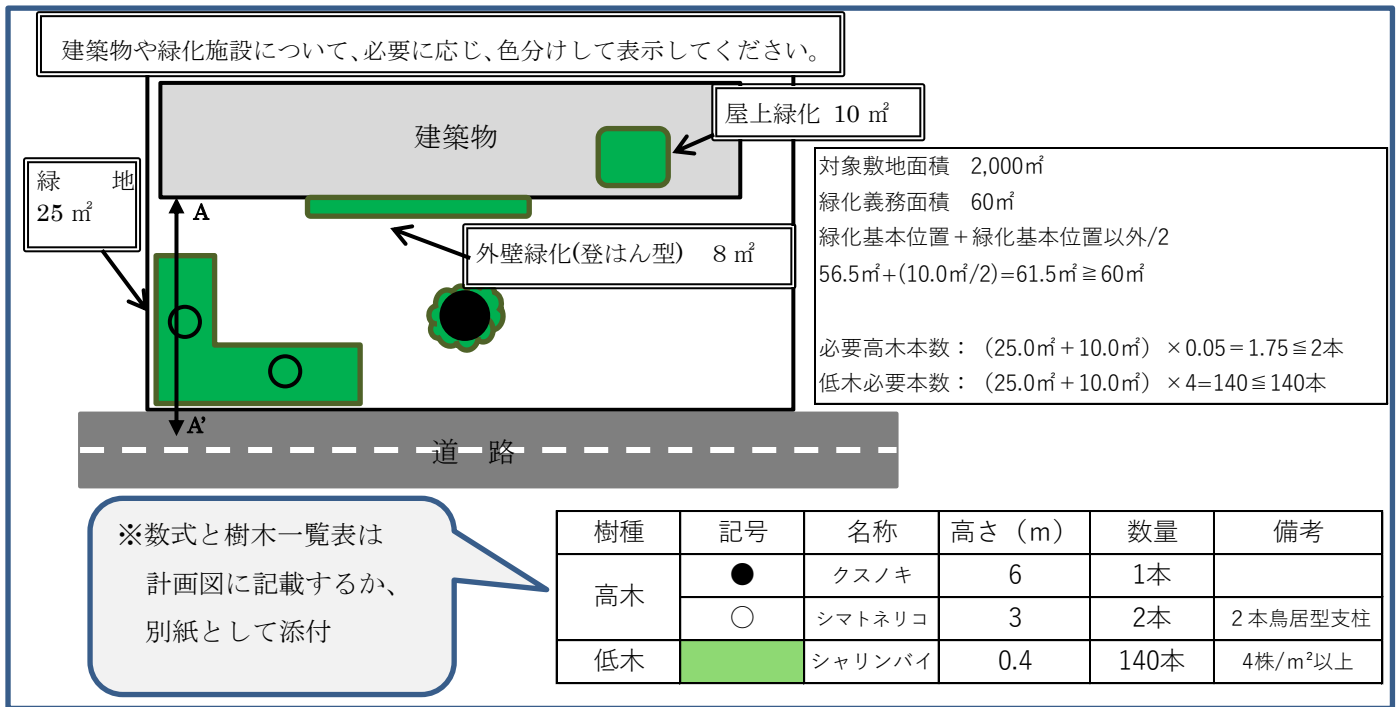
建築物や緑化施設について、必要に応じ、色分けして表示してください。

建築物

屋上緑化 10㎡

緑地 25㎡

A

外壁緑化(登はん型) 8㎡

A'

道 路

対象敷地面積 2,000㎡
緑化義務面積 60㎡
緑化基本位置＋緑化基本位置以外/2
56.5㎡+(10.0㎡/2)=61.5㎡≧60㎡

必要高木本数：（25.0㎡＋10.0㎡）×0.05＝1.75≦2本
低木必要本数：（25.0㎡＋10.0㎡）×4=140≦140本

※数式と樹木一覧表は計画図に記載するか、別紙として添付

| 樹種 | 記号 | 名称 | 高さ（m） | 数量 | 備考 |
|---|---|---|---|---|---|
| 高木 | ● | クスノキ | 6 | 1本 | |
| | ○ | シマトネリコ | 3 | 2本 | 2本鳥居型支柱 |
| 低木 | | シャリンバイ | 0.4 | 140本 | 4株/m²以上 |